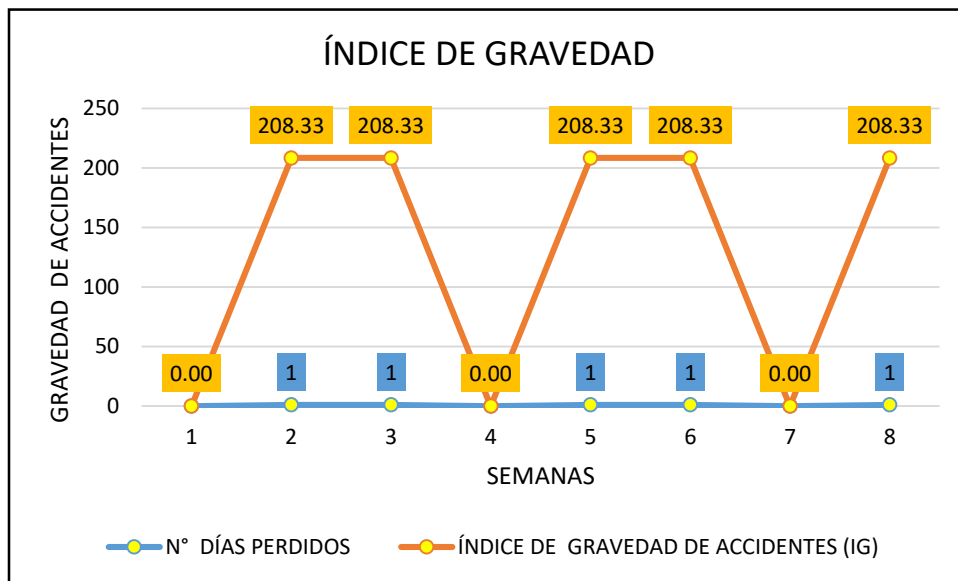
ÍNDICE DE GRAVEDAD

GRAVEDAD DE ACCIDENTES

250
200
150
100
50
0

208.33
208.33
208.33
208.33
208.33

0.00
1
1
0.00
1
1
0.00
1

1
2
3
4
5
6
7
8

SEMANAS

N° DÍAS PERDIDOS
ÍNDICE DE GRAVEDAD DE ACCIDENTES (IG)